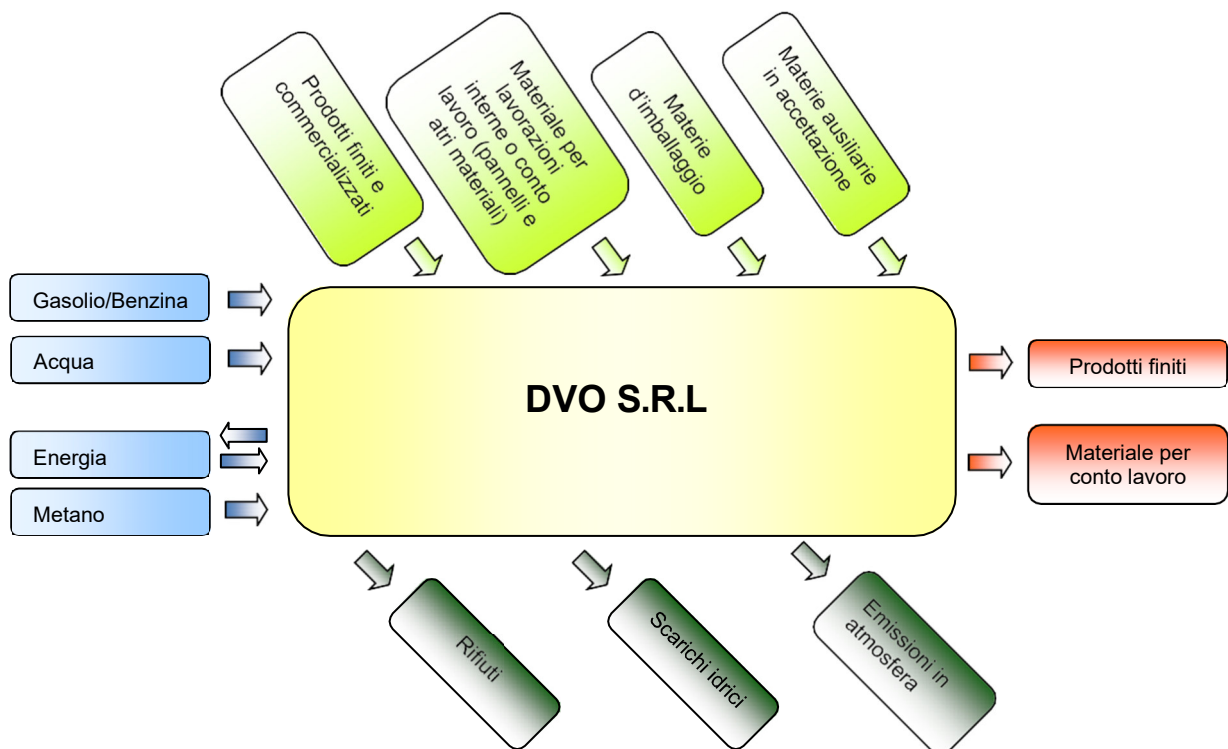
Prodotti finiti e commercializzati

Materiale per lavorazioni interne o conto lavoro (pannelli e atri materiali)

Materie d'imballaggio

Materie ausiliarie in accettazione

Gasolio/Benzina

Acqua

Energia

Metano

DVO S.R.L

Prodotti finiti

Materiale per conto lavoro

Rifiuti

Scarichi idrici

Emissioni in atmosfera